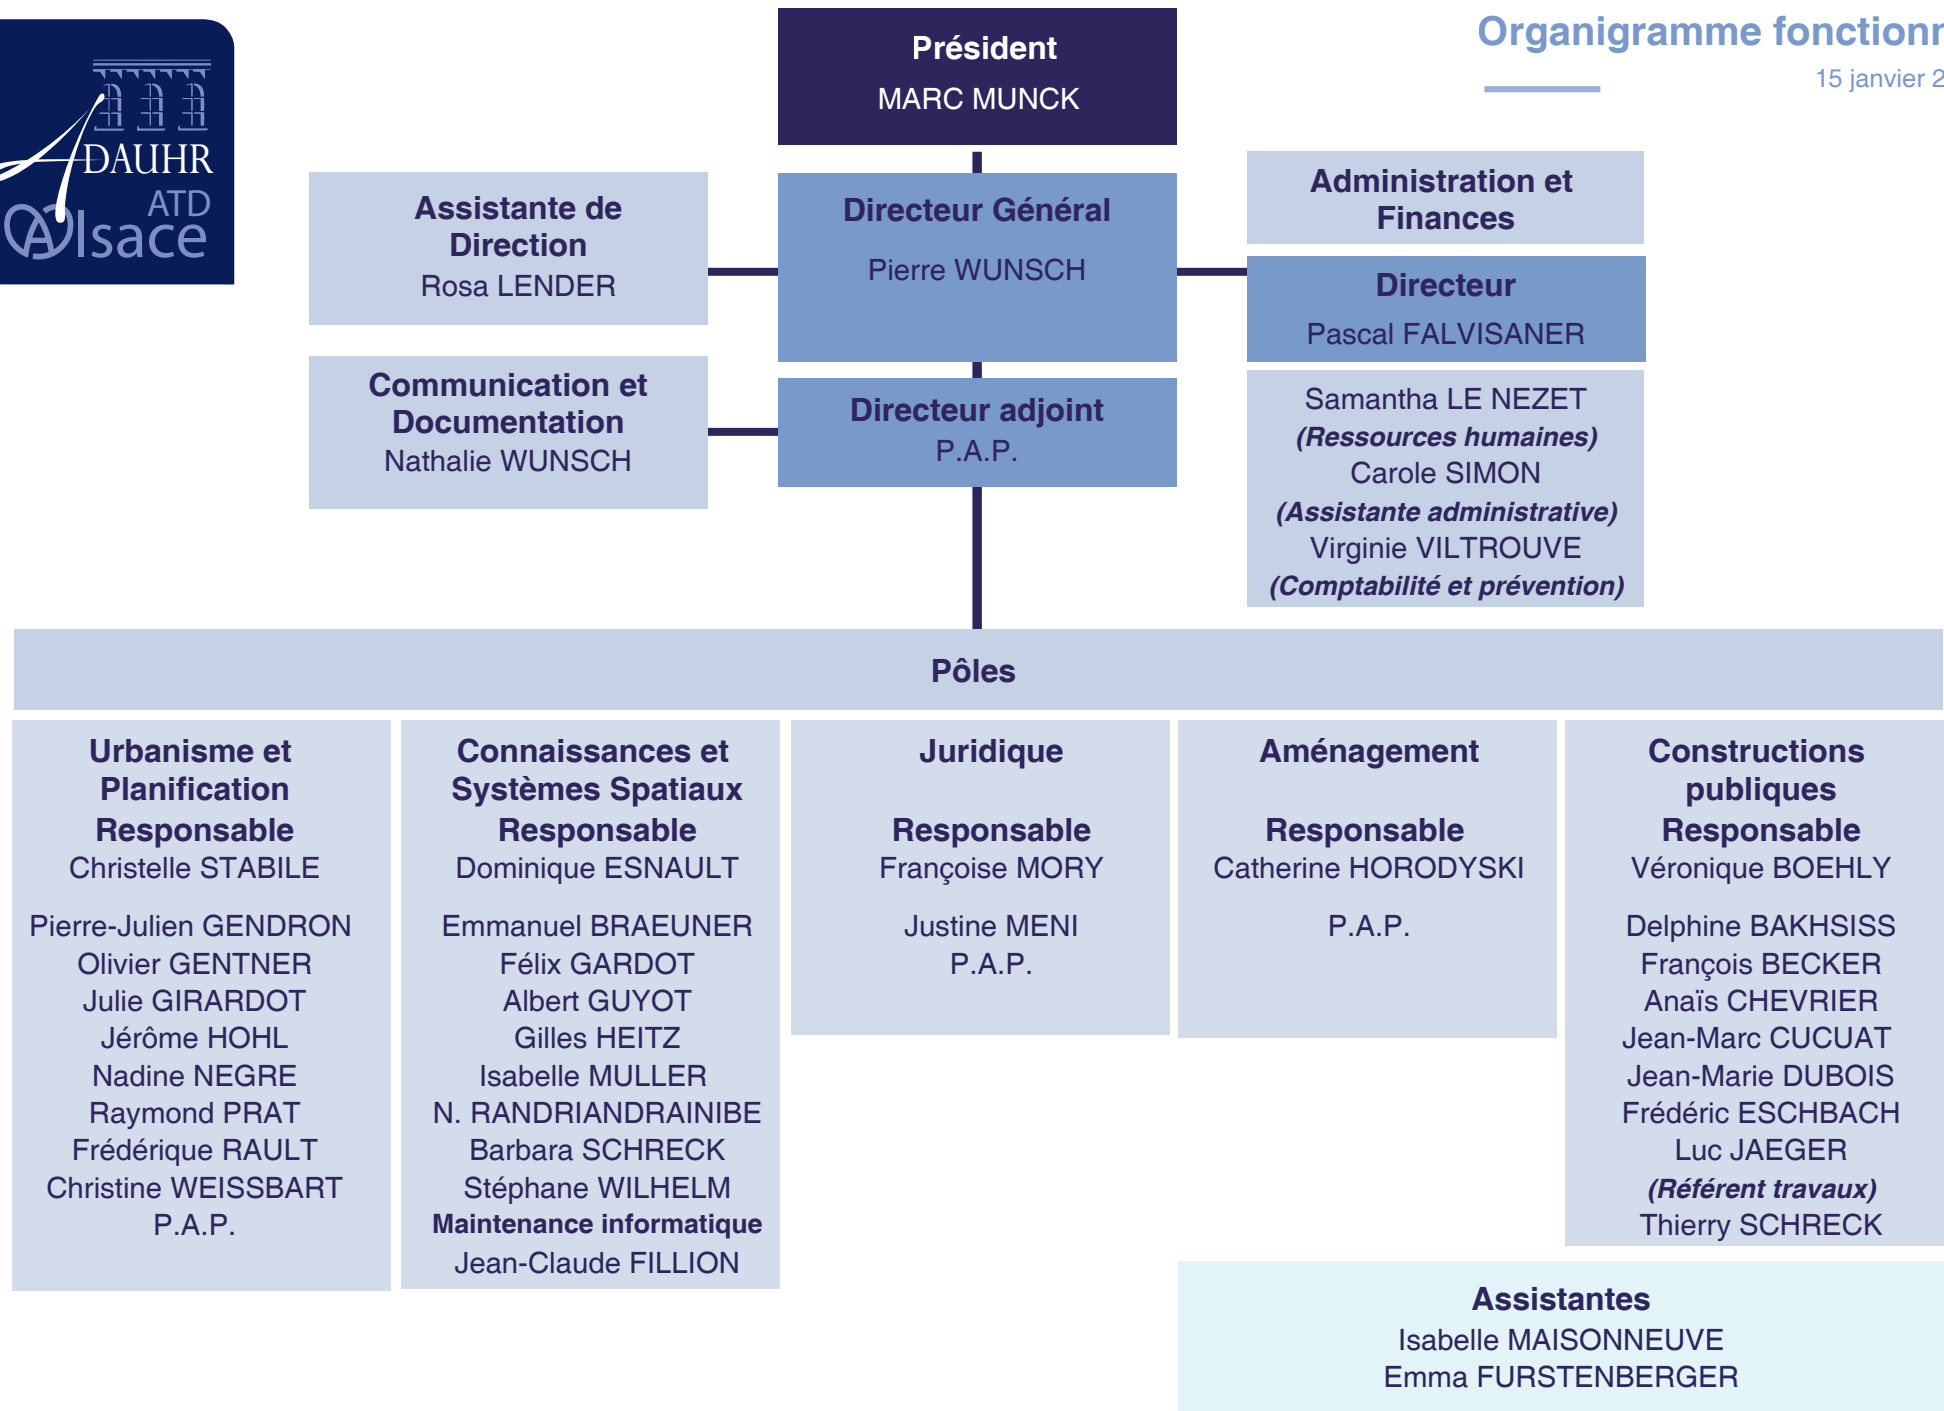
ADAUHR
ATD
Alsace

Président
MARC MUNCK

Organigramme fonctionn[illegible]
15 janvier 2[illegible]

Assistante de Direction
Rosa LENDER

Directeur Général
Pierre WUNSCH

Administration et Finances

Directeur
Pascal FALVISANER

Communication et Documentation
Nathalie WUNSCH

Directeur adjoint
P.A.P.

Samantha LE NEZET
*(Ressources humaines)*
Carole SIMON
*(Assistante administrative)*
Virginie VILTROUVE
*(Comptabilité et prévention)*

Pôles

Urbanisme et Planification
Responsable
Christelle STABILE

Pierre-Julien GENDRON
Olivier GENTNER
Julie GIRARDOT
Jérôme HOHL
Nadine NEGRE
Raymond PRAT
Frédérique RAULT
Christine WEISSBART
P.A.P.

Connaissances et Systèmes Spatiaux
Responsable
Dominique ESNAULT

Emmanuel BRAEUNER
Félix GARDOT
Albert GUYOT
Gilles HEITZ
Isabelle MULLER
N. RANDRIANDRAINIBE
Barbara SCHRECK
Stéphane WILHELM
Maintenance informatique
Jean-Claude FILLION

Juridique

Responsable
Françoise MORY

Justine MENI
P.A.P.

Aménagement

Responsable
Catherine HORODYSKI

P.A.P.

Constructions publiques
Responsable
Véronique BOEHLY

Delphine BAKHSISS
François BECKER
Anaïs CHEVRIER
Jean-Marc CUCUAT
Jean-Marie DUBOIS
Frédéric ESCHBACH
Luc JAEGER
*(Référent travaux)*
Thierry SCHRECK

Assistantes
Isabelle MAISONNEUVE
Emma FURSTENBERGER